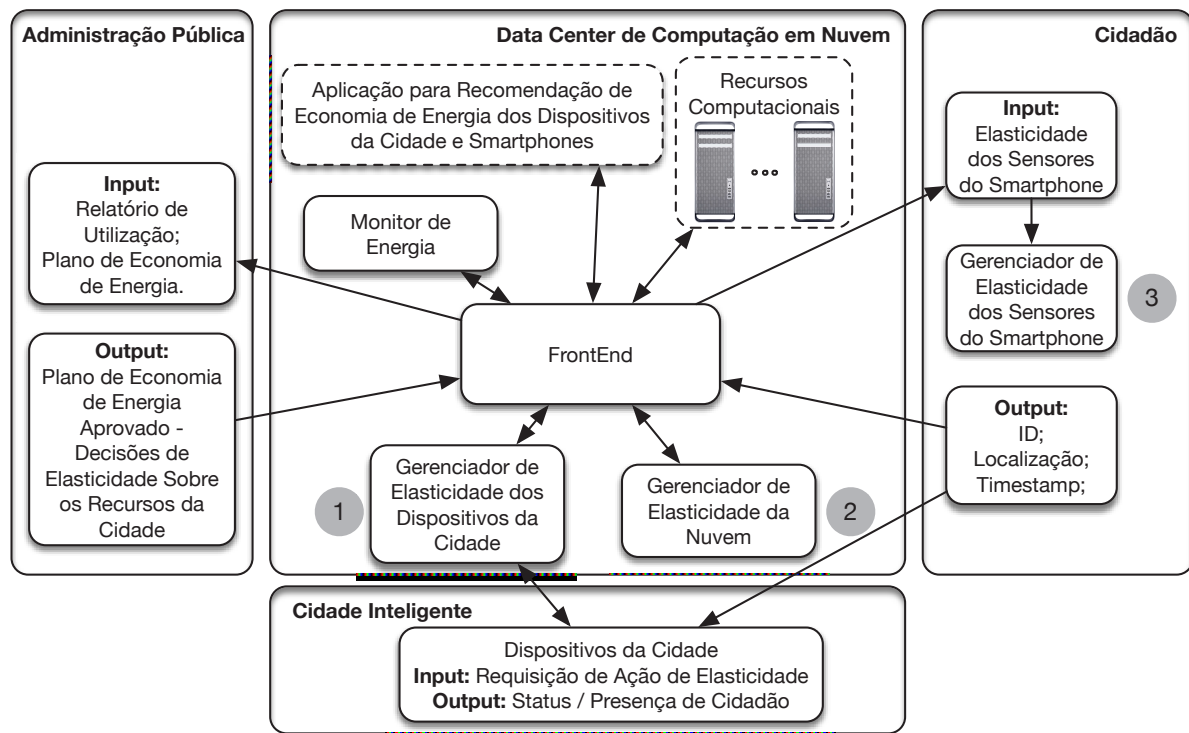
Administração Pública

Input:
Relatório de Utilização;
Plano de Economia de Energia.

Output:
Plano de Economia de Energia Aprovado - Decisões de Elasticidade Sobre os Recursos da Cidade

Data Center de Computação em Nuvem

Aplicação para Recomendação de Economia de Energia dos Dispositivos da Cidade e Smartphones

Recursos Computacionais

•••

Monitor de Energia

FrontEnd

Gerenciador de Elasticidade dos Dispositivos da Cidade

1

Gerenciador de Elasticidade da Nuvem

2

Cidadão

Input:
Elasticidade dos Sensores do Smartphone

Gerenciador de Elasticidade dos Sensores do Smartphone

3

Output:
ID;
Localização;
Timestamp;

Cidade Inteligente

Dispositivos da Cidade
Input: Requisição de Ação de Elasticidade
Output: Status / Presença de Cidadão